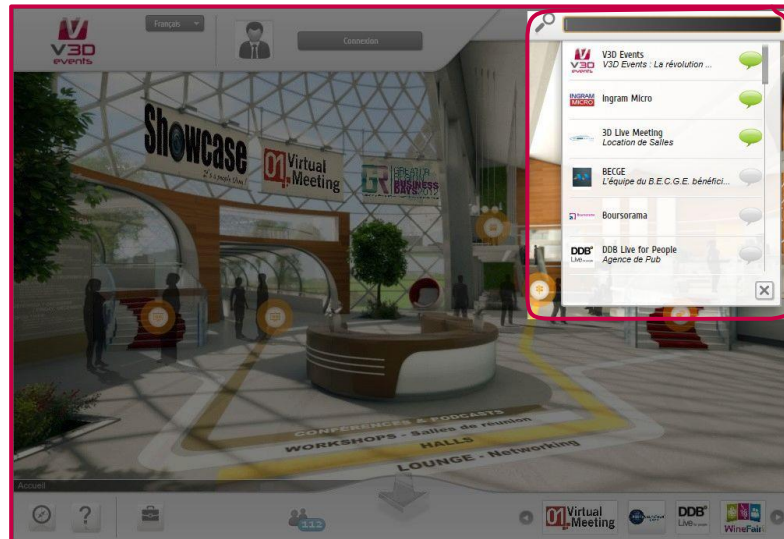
V3D events

Français

Connexion

V3D Events
V3D Events : La révolution ...

Ingram Micro

3D Live Meeting
Location de Salles

BECGE
L'équipe du B.E.C.G.E. bénéfici...

Boursorama

DDB Live for People
Agence de Pub

Showcase

01 Virtual Meeting

GR BUSINESS DAYS 2012

CONFERENCES & PODCASTS

WORKSHOPS - Salles de réunion

HALLS

LOUNGE - Networking

Accueil

112

01 Virtual Meeting

DDB Live

WineFair